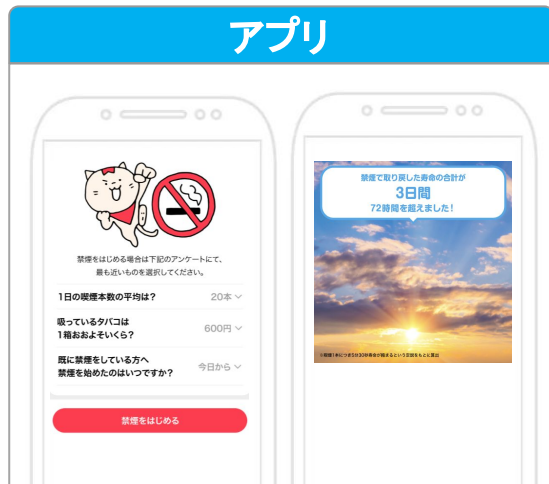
アプリ

禁煙をはじめる場合は下記のアンケートにて、最も近いものを選択してください。

1日の喫煙本数の平均は？ 20本

吸っているタバコは1箱おおよそいくら？ 600円

既に禁煙をしている方へ禁煙を始めたのはいつですか？ 今日から

禁煙をはじめる

禁煙で取り戻した寿命の合計が
3日間
72時間を超えました！

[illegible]